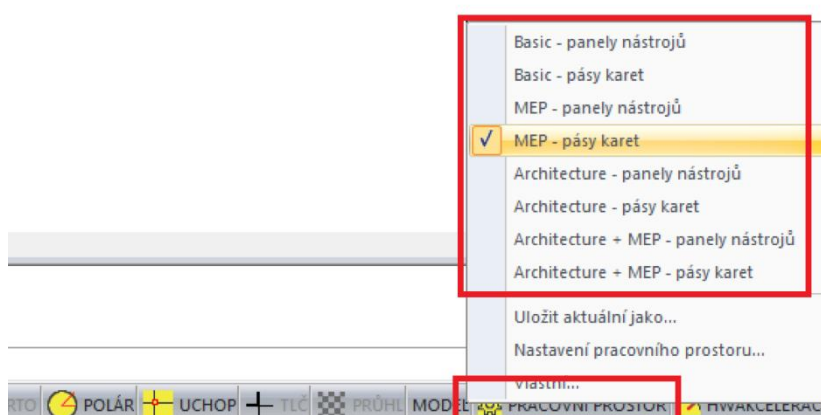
Basic - panely nástrojů
Basic - pásy karet
MEP - panely nástrojů
✓ MEP - pásy karet
Architecture - panely nástrojů
Architecture - pásy karet
Architecture + MEP - panely nástrojů
Architecture + MEP - pásy karet
Uložit aktuální jako...
Nastavení pracovního prostoru...
Vlastní...

RTO POLÁR UCHOP TLČ PRŮHL MODEL PRACOVNÍ PROSTOR HWAKCELERAC